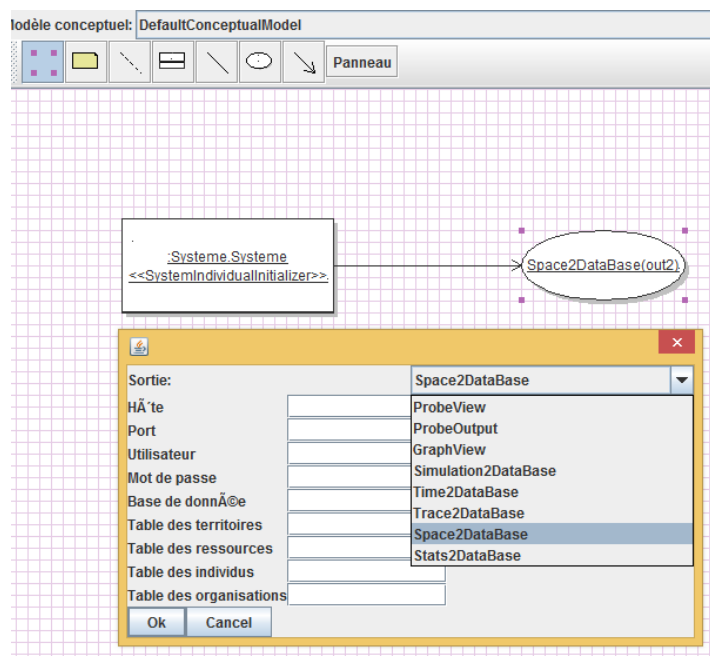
odèle conceptuel: DefaultConceptualModel

Panneau

:Systeme.Systeme
<<SystemIndividualInitializer>>

Space2DataBase(out2)

Sortie: Space2DataBase
HÃ´te
Port
Utilisateur
Mot de passe
Base de donnÃ©e
Table des territoires
Table des ressources
Table des individus
Table des organisations

ProbeView
ProbeOutput
GraphView
Simulation2DataBase
Time2DataBase
Trace2DataBase
Space2DataBase
Stats2DataBase

Ok
Cancel